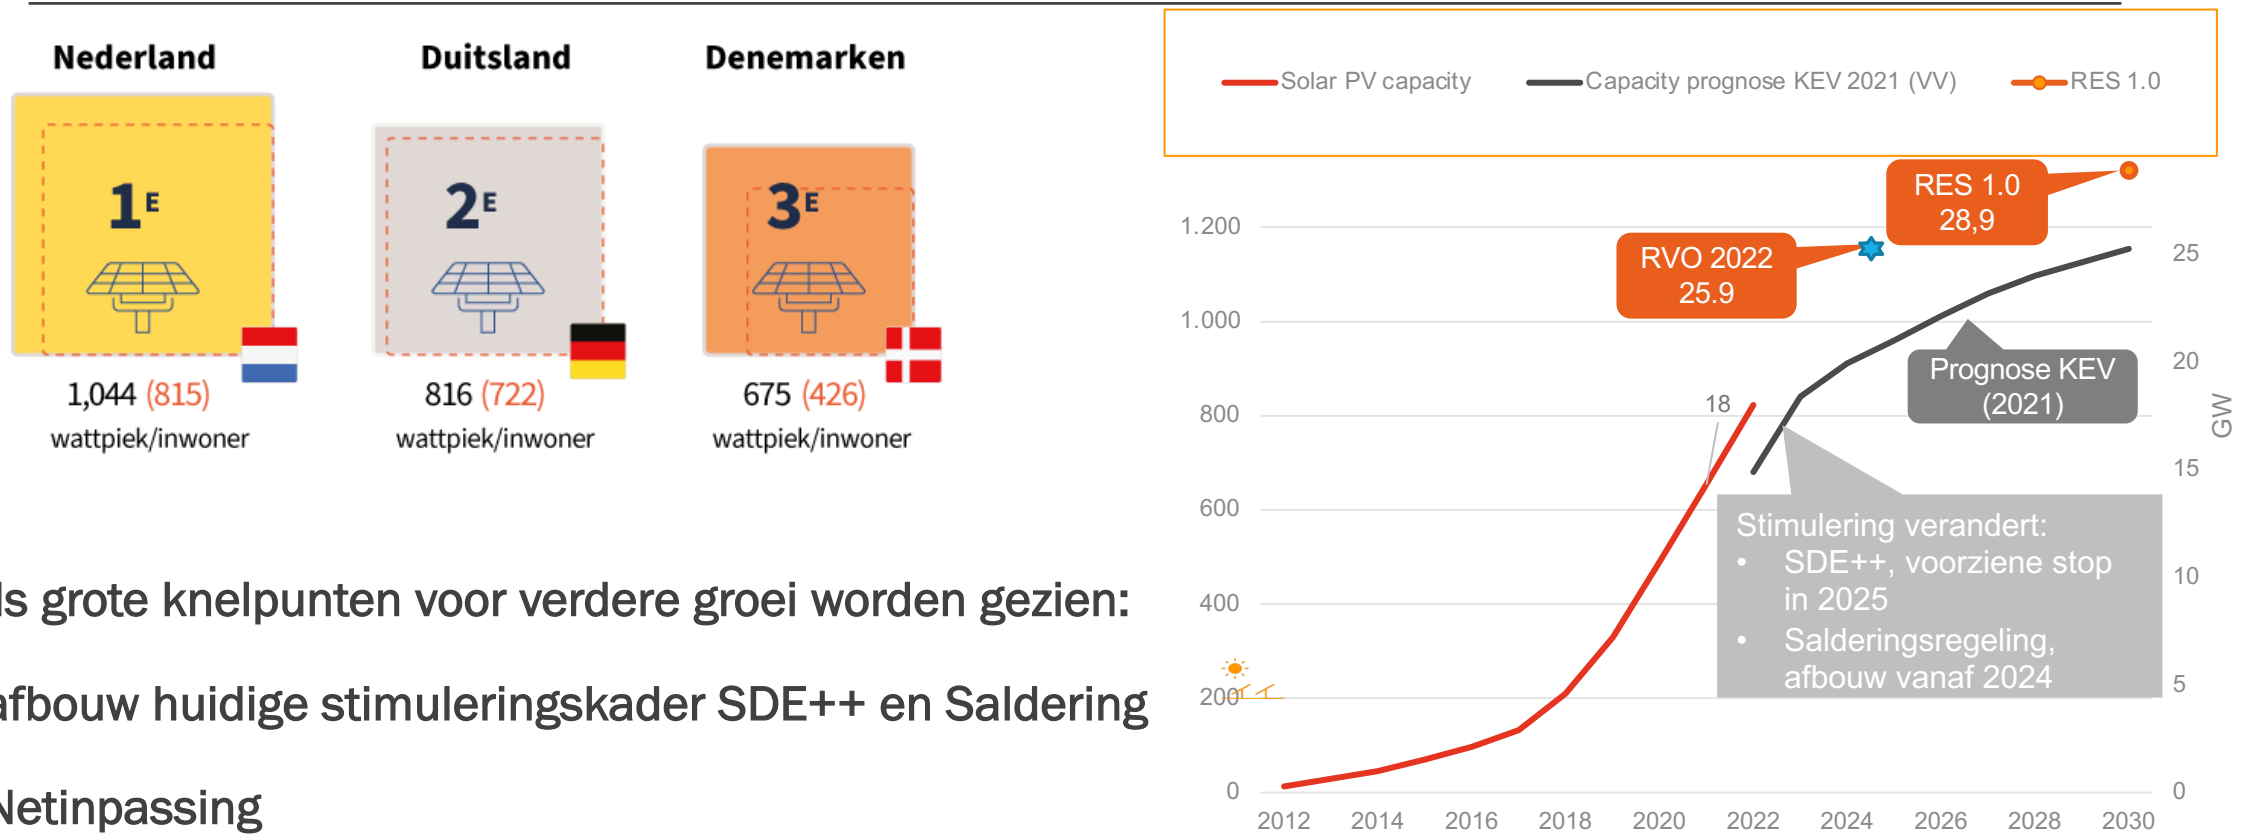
Nederland

1E

1,044 (815)
wattpiek/inwoner

Duitsland

2E

816 (722)
wattpiek/inwoner

Denemarken

3E

675 (426)
wattpiek/inwoner

ls grote knelpunten voor verdere groei worden gezien:

afbouw huidige stimuleringskader SDE++ en Saldering

Netinpassing

Solar PV capacity
Capacity prognose KEV 2021 (VV)
RES 1.0

RES 1.0
28,9

RVO 2022
25.9

Prognose KEV
(2021)

18

Stimulering verandert:
• SDE++, voorziene stop in 2025
• Salderingsregeling, afbouw vanaf 2024

1.200
1.000
800
600
400
200
0

25
20
15
10
5
0

GW

2012 2014 2016 2018 2020 2022 2024 2026 2028 2030